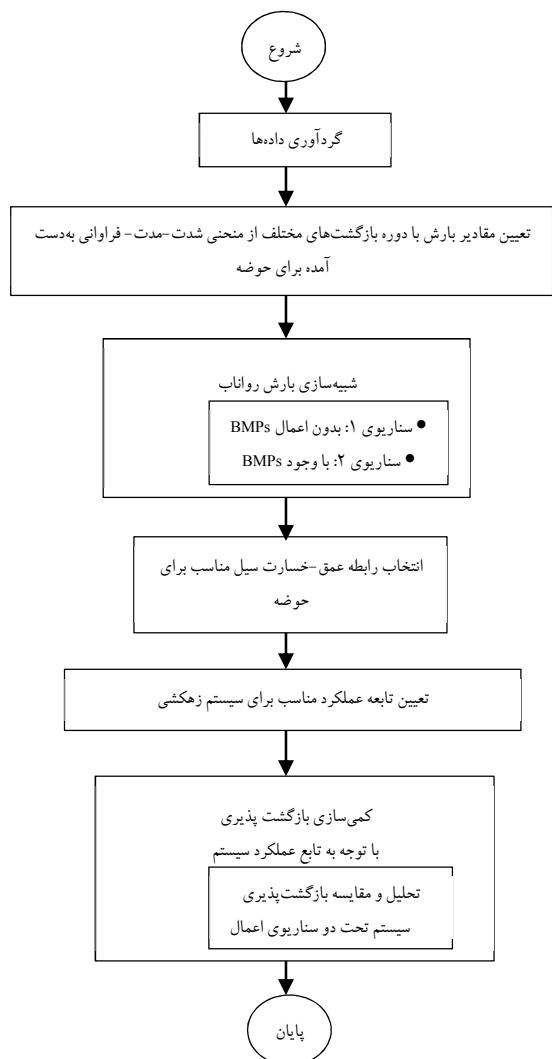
شروع

گردآوری داده‌ها

تعیین مقادیر بارش با دوره بازگشت‌های مختلف از منحنی شدت-مدت- فراوانی به‌دست آمده برای حوضه

شبیه‌سازی بارش رواناب

• سناریوی ۱: بدون اعمال BMPs
• سناریوی ۲: با وجود BMPs

انتخاب رابطه عمق-خسارت سیل مناسب برای حوضه

تعیین تابعه عملکرد مناسب برای سیستم زهکشی

کمی‌سازی بازگشت پذیری
با توجه به تابع عملکرد سیستم

تحلیل و مقایسه بازگشت‌پذیری
سیستم تحت دو سناریوی اعمال

پایان